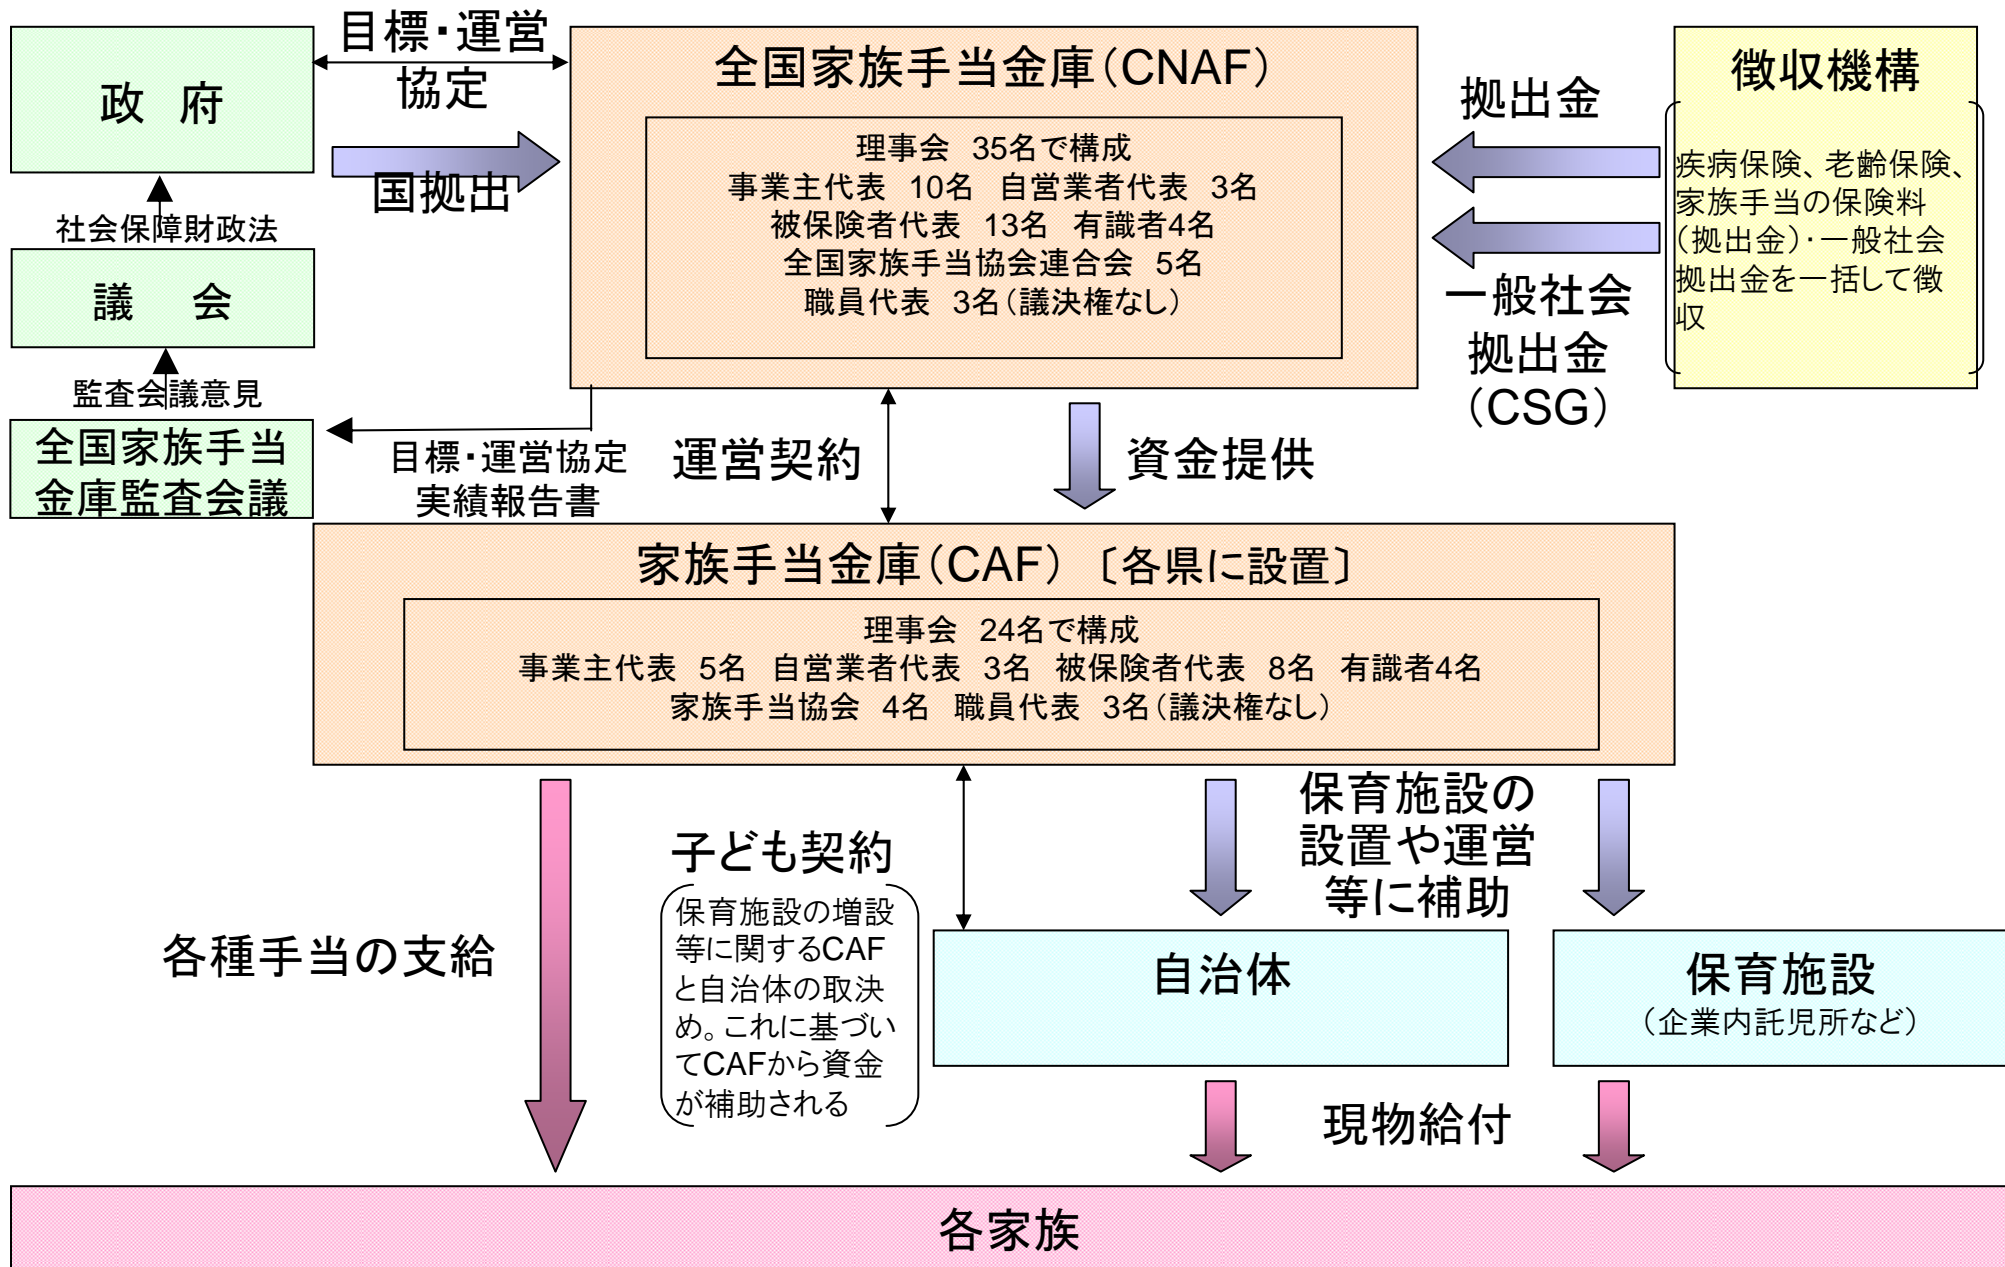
政 府

目標・運営協定

国拠出

社会保障財政法

議 会

監査会議意見

全国家族手当金庫監査会議

全国家族手当金庫（CNAF）

理事会 35名で構成
事業主代表 10名 自営業者代表 3名
被保険者代表 13名 有識者4名
全国家族手当協会連合会 5名
職員代表 3名（議決権なし）

拠出金

徴収機構

疾病保険、老齢保険、家族手当の保険料（拠出金）・一般社会拠出金を一括して徴収

一般社会拠出金（CSG）

目標・運営協定
実績報告書

運営契約

資金提供

家族手当金庫（CAF）〔各県に設置〕

理事会 24名で構成
事業主代表 5名 自営業者代表 3名 被保険者代表 8名 有識者4名
家族手当協会 4名 職員代表 3名（議決権なし）

子ども契約

保育施設の増設等に関するCAFと自治体の取決め。これに基づいてCAFから資金が補助される

各種手当の支給

保育施設の設置や運営等に補助

自治体

保育施設
（企業内託児所など）

現物給付

各家族